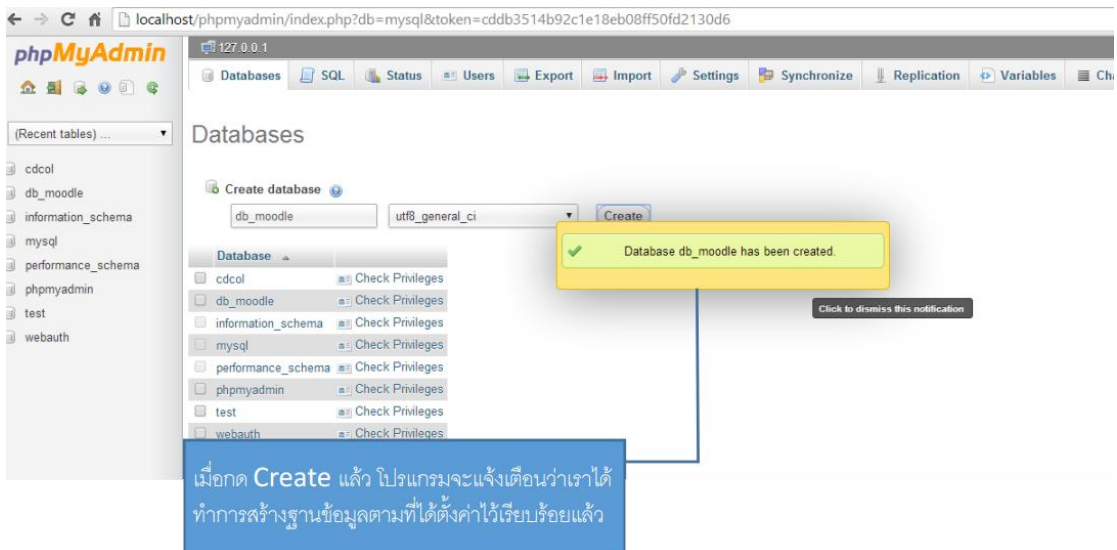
localhost/phpmyadmin/index.php?db=mysql&token=cddb3514b92c1e18eb08ff50fd2130d6

phpMyAdmin

127.0.0.1

Databases | SQL | Status | Users | Export | Import | Settings | Synchronize | Replication | Variables | Ch

(Recent tables) ...

cdcol
db_moodle
information_schema
mysql
performance_schema
phpmyadmin
test
webauth

Databases

Create database

db_moodle | utf8_general_ci | Create

Database db_moodle has been created.

Click to dismiss this notification

| Database | |
|---|---|
| cdcol | Check Privileges |
| db_moodle | Check Privileges |
| information_schema | Check Privileges |
| mysql | Check Privileges |
| performance_schema | Check Privileges |
| phpmyadmin | Check Privileges |
| test | Check Privileges |
| webauth | Check Privileges |

เมื่อกด Create แล้ว โปรแกรมจะแจ้งเตือนว่าเราได้ทำการสร้างฐานข้อมูลตามที่ได้ตั้งค่าไว้เรียบร้อยแล้ว